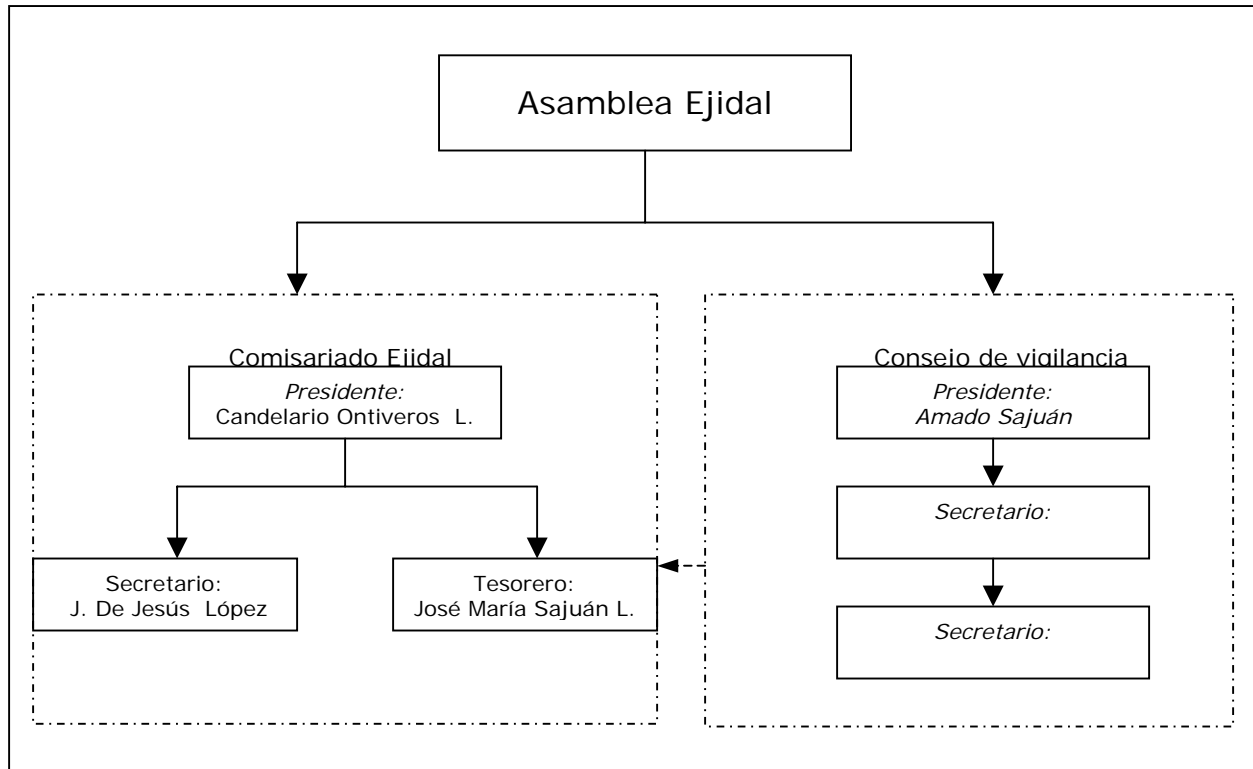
Asamblea Ejidal

Comisariado Ejidal

Presidente:
Candelario Ontiveros L.

Secretario:
J. De Jesús López

Tesorero:
José María Sajuán L.

Consejo de vigilancia

Presidente:
Amado Sajuán

Secretario:

Secretario: